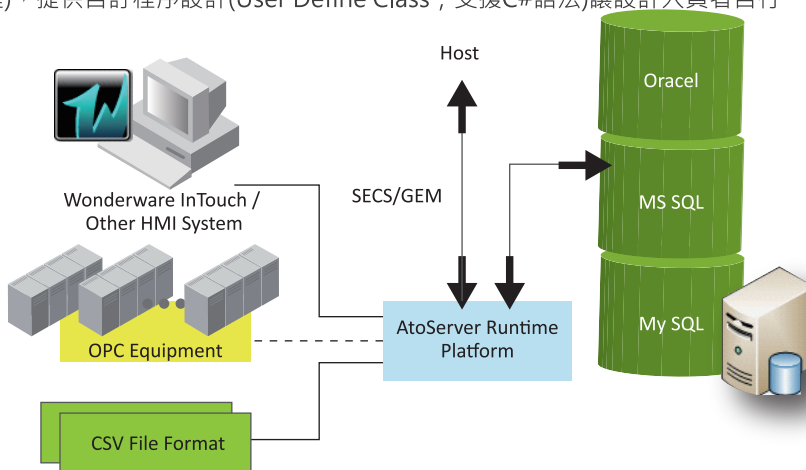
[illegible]，提供自訂程序設計(User Define Class，支援C#語法)讓設計人員看自行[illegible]

Host

Oracel

MS SQL

My SQL

SECS/GEM

Wonderware InTouch / Other HMI System

OPC Equipment

AtoServer Runtime Platform

CSV File Format